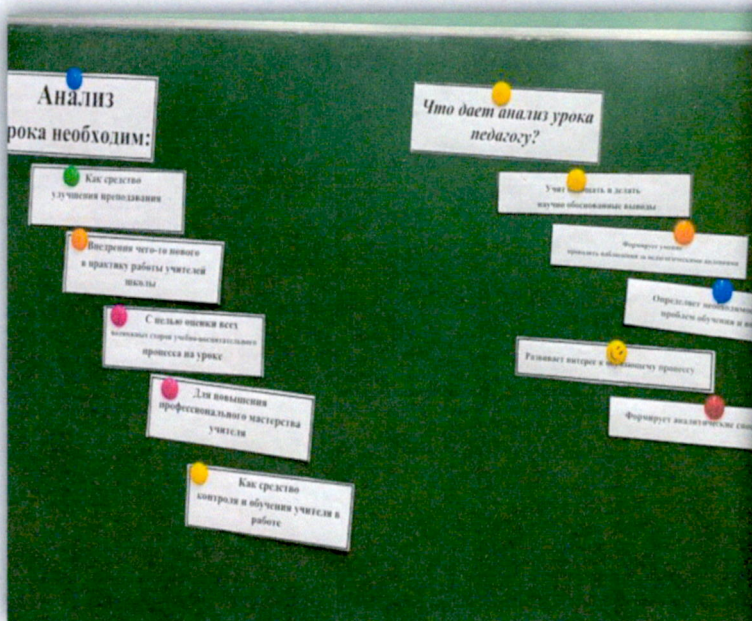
Анализ
рока необходим:

Как средство улучшения преподавания

Внедрения чего-то нового в практику работы учителей школы

С целью оценки всех возможных сторон учебно-воспитательного процесса на уроке

Для повышения профессионального мастерства учителя

Как средство контроля и обучения учителя в работе

Что дает анализ урока педагогу?

Учит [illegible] делать научно обоснованные выводы

Формирует умение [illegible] наблюдения за педагогическими явлениями

Определяет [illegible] проблем обучения и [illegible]

Развивает интерес к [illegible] процессу

Формирует аналитические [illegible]